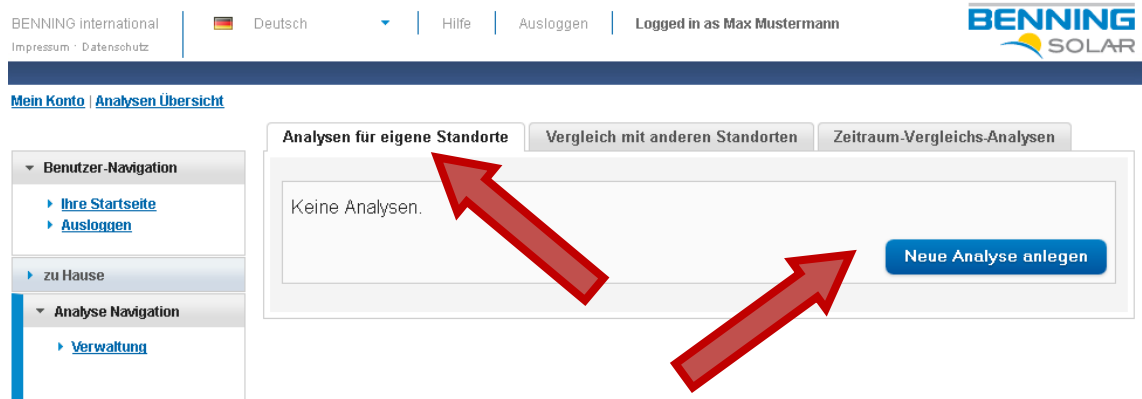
BENNING international
Impressum · Datenschutz

Deutsch | Hilfe | Ausloggen | Logged in as Max Mustermann

BENNING SOLAR

Mein Konto | Analysen Übersicht

Benutzer-Navigation
Ihre Startseite
Ausloggen

zu Hause

Analyse Navigation
Verwaltung

Analysen für eigene Standorte | Vergleich mit anderen Standorten | Zeitraum-Vergleichs-Analysen

Keine Analysen.

Neue Analyse anlegen